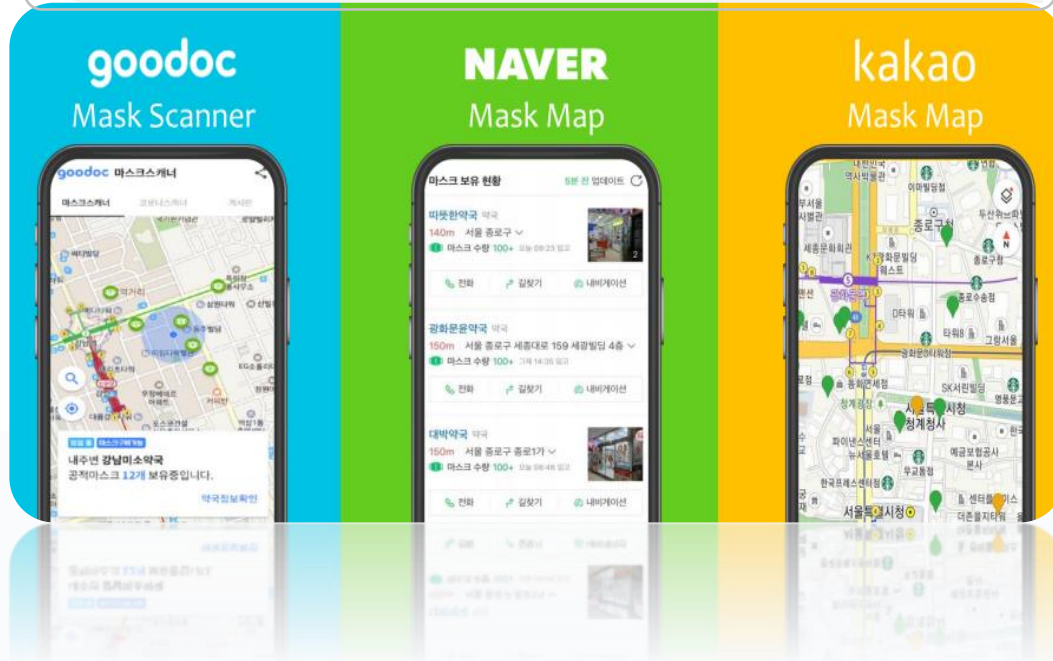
goodoc
Mask Scanner

goodoc 마스크스캐너
마스크스캐너 코로나스캐너 게시판

역거리

내주변 강남미소약국
공적마스크 12개 보유중입니다.
약국정보확인

NAVER
Mask Map

마스크 보유 현황 5분 전 업데이트

따뜻한약국 약국
140m 서울 종로구
마스크 수량 100+
전화 길찾기 내비게이션

광화문윤약국 약국
150m 서울 종로구 세종대로 159 세광빌딩 4층
마스크 수량 100+
전화 길찾기 내비게이션

대박약국 약국
150m 서울 종로구 종로1가
마스크 수량 100+
전화 길찾기 내비게이션

kakao
Mask Map

이마빌딩
종로구청
세종문화회관
종로소방서
D타워
타워8
그랑서울
광화문역
SK서린빌딩
서울특별시청
청계청사
파이낸스센터
무교동점
예금보험공사 본사
한국프레스센터
서울특별시청
더존을지타워